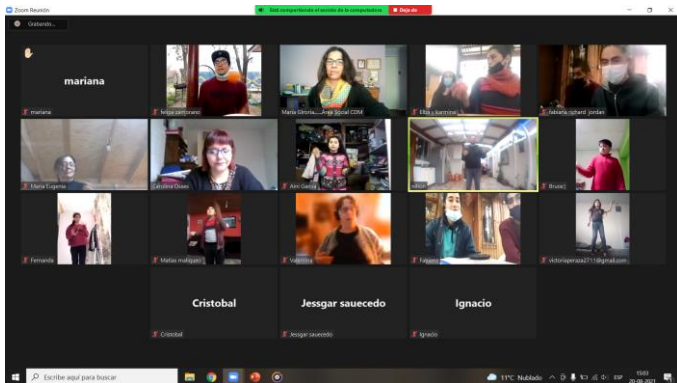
Zoom Reunión

Está compartiendo el sonido de la computadora

Dejar de

Grabando...

mariana

mariana

felipe campanario

Maria Gloria ... Área Social CDM

Elba y karmina

fabiana richard jordan

Maria Eugenia

Carolina Doxes

Ann Garcia

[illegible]

BrunoC

Fernanda

Matias maliqueo

Valentina

Fabiano

victoriaperaza2711@gmail.com

Cristobal

Jessgar sauecedo

Ignacio

Cristobal

Jessgar sauecedo

Ignacio

Escribe aquí para buscar

11°C Nublado

ESP

15:03

20-08-2021